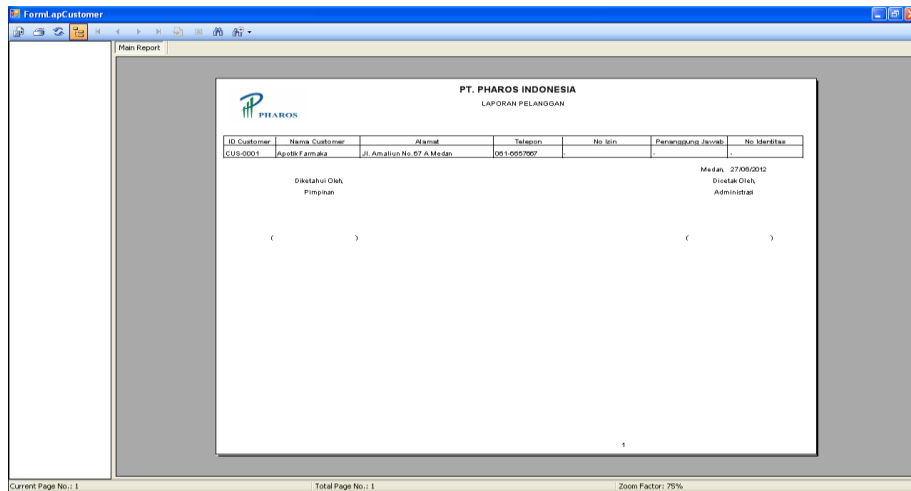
FormLapCustomer

Main Report

PHAROS

PT. PHAROS INDONESIA

LAPORAN PELANGGAN

| ID Customer | Nama Customer | Alamat | Telepon | No Izin | Penanggung Jawab | No Identitas |
|---|---|---|---|---|---|---|
| CUS-0001 | Apotik Farmaka | Jl. Amaliun No.87 A Medan | 061-6657667 | - | - | - |

Medan, 27/06/2012

Diketahui Oleh,
Pimpinan

Dicetak Oleh,
Administrasi

( )

( )

1

Current Page No.: 1

Total Page No.: 1

Zoom Factor: 75%